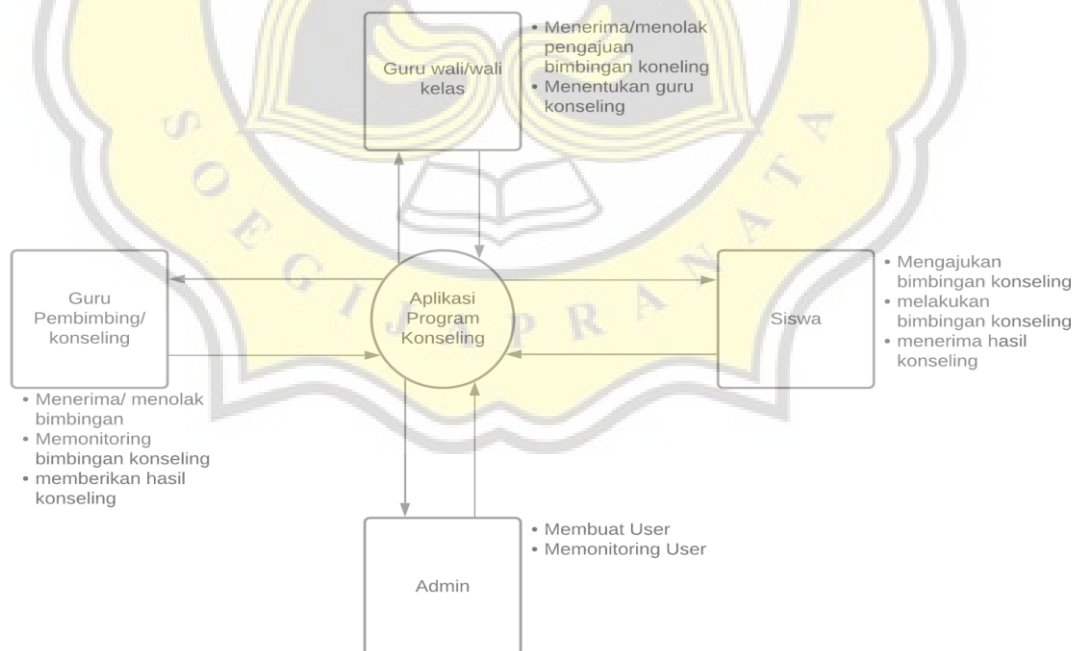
Guru wali/wali kelas

• Menerima/menolak pengajuan bimbingan koneling
• Menentukan guru konseling

Guru Pembimbing/ konseling

Aplikasi Program Konseling

Siswa

• Mengajukan bimbingan konseling
• melakukan bimbingan konseling
• menerima hasil konseling

• Menerima/ menolak bimbingan
• Memonitoring bimbingan konseling
• memberikan hasil konseling

Admin

• Membuat User
• Memonitoring User

SOEGIJAPRANATA